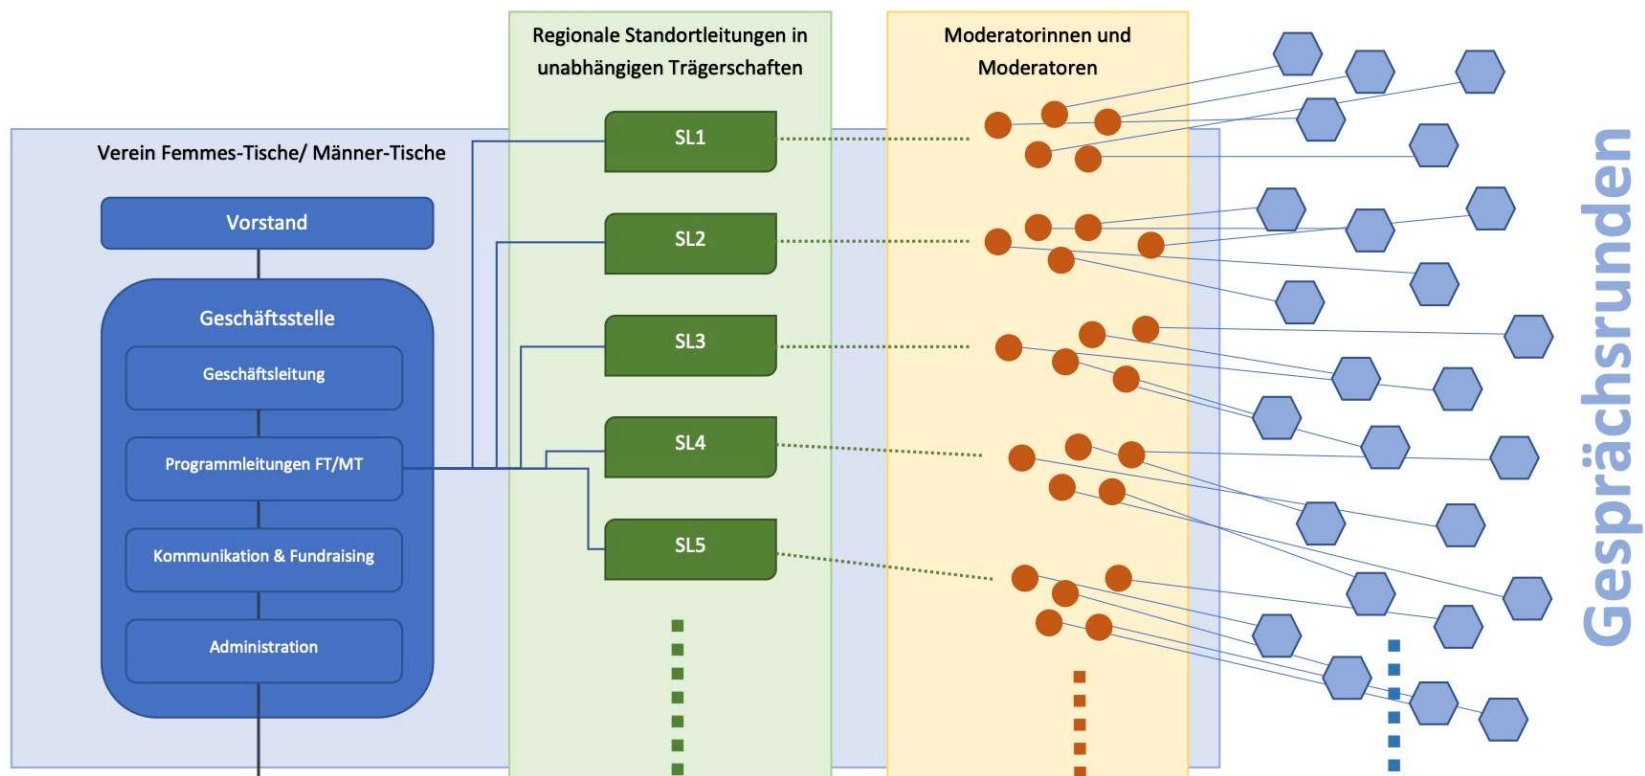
Regionale Standortleitungen in unabhängigen Trägerschaften

Moderatorinnen und Moderatoren

Verein Femmes-Tische/ Männer-Tische

Vorstand

Geschäftsstelle

Geschäftsleitung

Programmleitungen FT/MT

Kommunikation & Fundraising

Administration

SL1

SL2

SL3

SL4

SL5

Gesprächsrunden